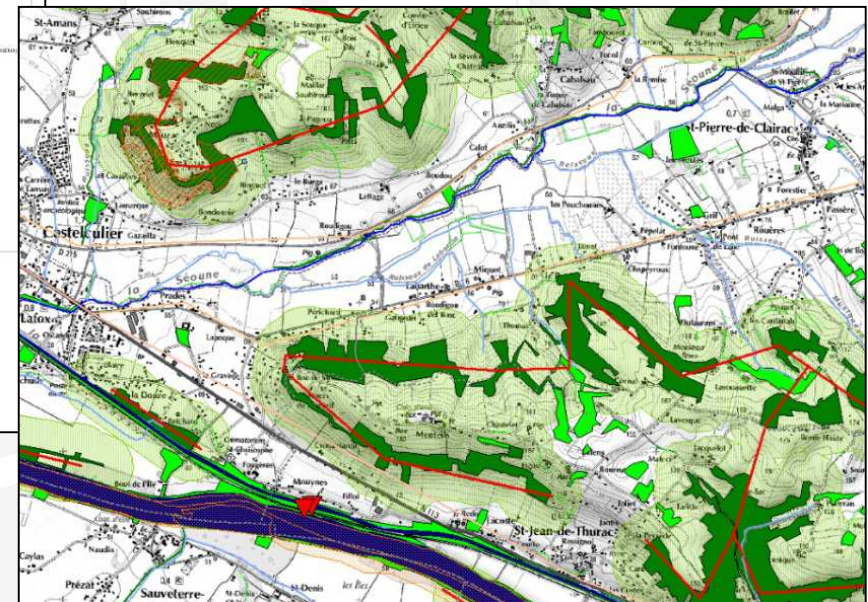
St-Amans

Castelculier

Lafox

St-Pierre-de-Clairac

la Séoune

Cabalsaut

Roudigou

Périchon

Mouynes

St-Jean-de-Thurac

Sauveterre-

Prézat

Caylas

St-Denis

Lapouge

Gazailla

Montesquieu

Lavergne

Forestier

Passère

Malga

la Sauque

Gravier

Bout de Flix